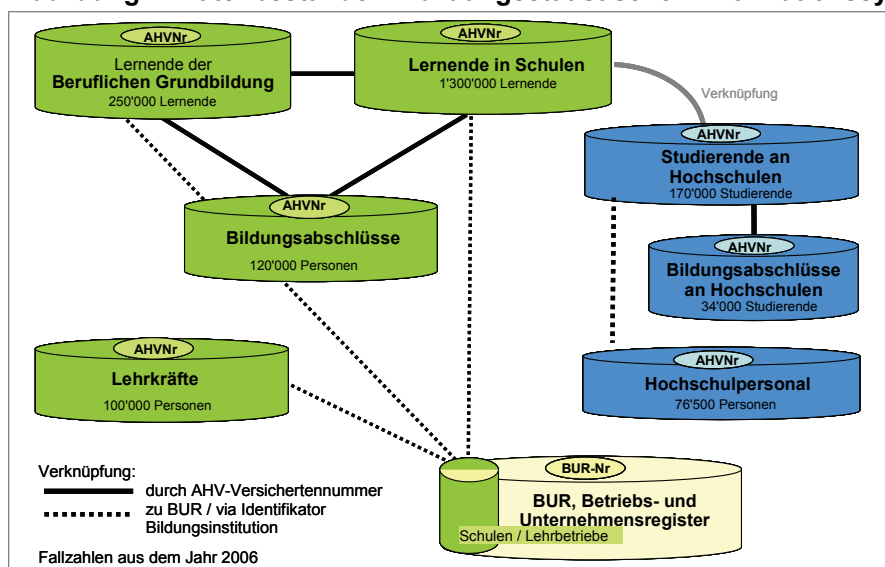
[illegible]

AHVNr
Lernende der
Beruflichen Grundbildung
250'000 Lernende

AHVNr
Lernende in Schulen
1'300'000 Lernende

Verknüpfung

AHVNr
Studierende an Hochschulen
170'000 Studierende

AHVNr
Bildungsabschlüsse
120'000 Personen

AHVNr
Bildungsabschlüsse an Hochschulen
34'000 Studierende

AHVNr
Lehrkräfte
100'000 Personen

AHVNr
Hochschulpersonal
76'500 Personen

Verknüpfung:
durch AHV-Versichertennummer
zu BUR / via Identifikator Bildungsinstitution

BUR-Nr
BUR, Betriebs- und Unternehmensregister
Schulen / Lehrbetriebe

Fallzahlen aus dem Jahr 2006